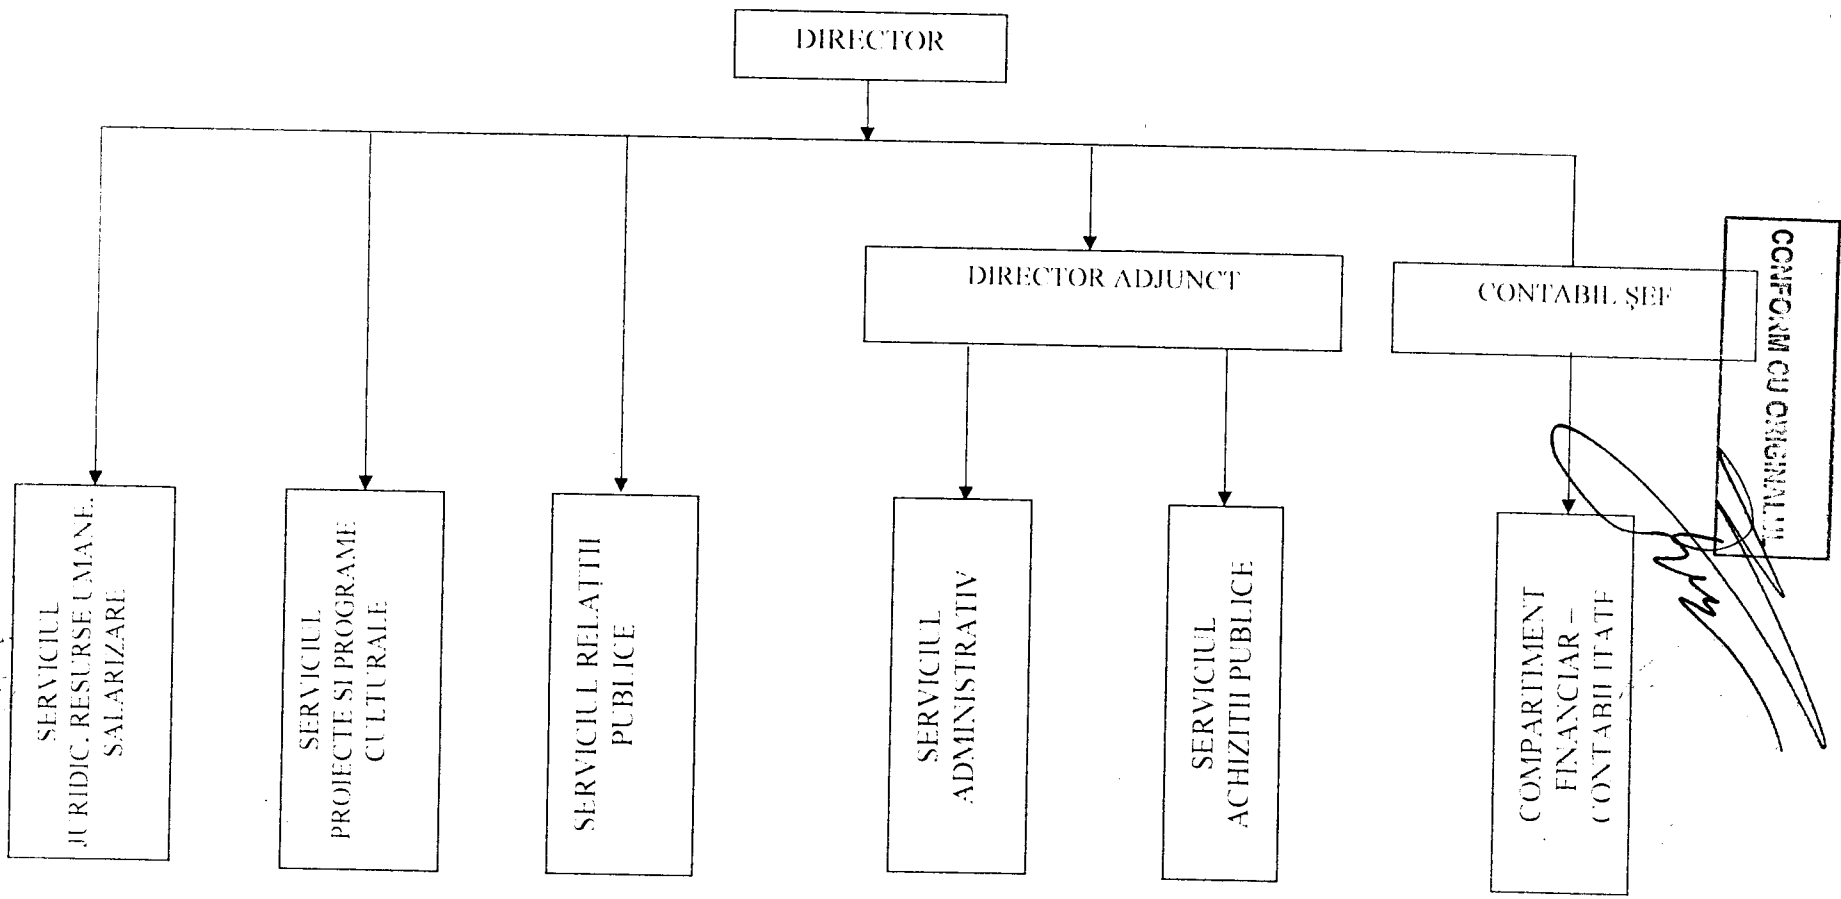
DIRECTOR

DIRECTOR ADJUNCT

CONTABIL ŞEF

CONFORM CU ORIGINALUL

SERVICIUL JURIDIC, RESURSE UMANE, SALARIZARE

SERVICIUL PROIECTE SI PROGRAME CULTURALE

SERVICIUL RELATII PUBLICE

SERVICIUL ADMINISTRATIV

SERVICIUL ACHIZITII PUBLICE

COMPARTIMENT FINANCIAR – CONTABILITATE